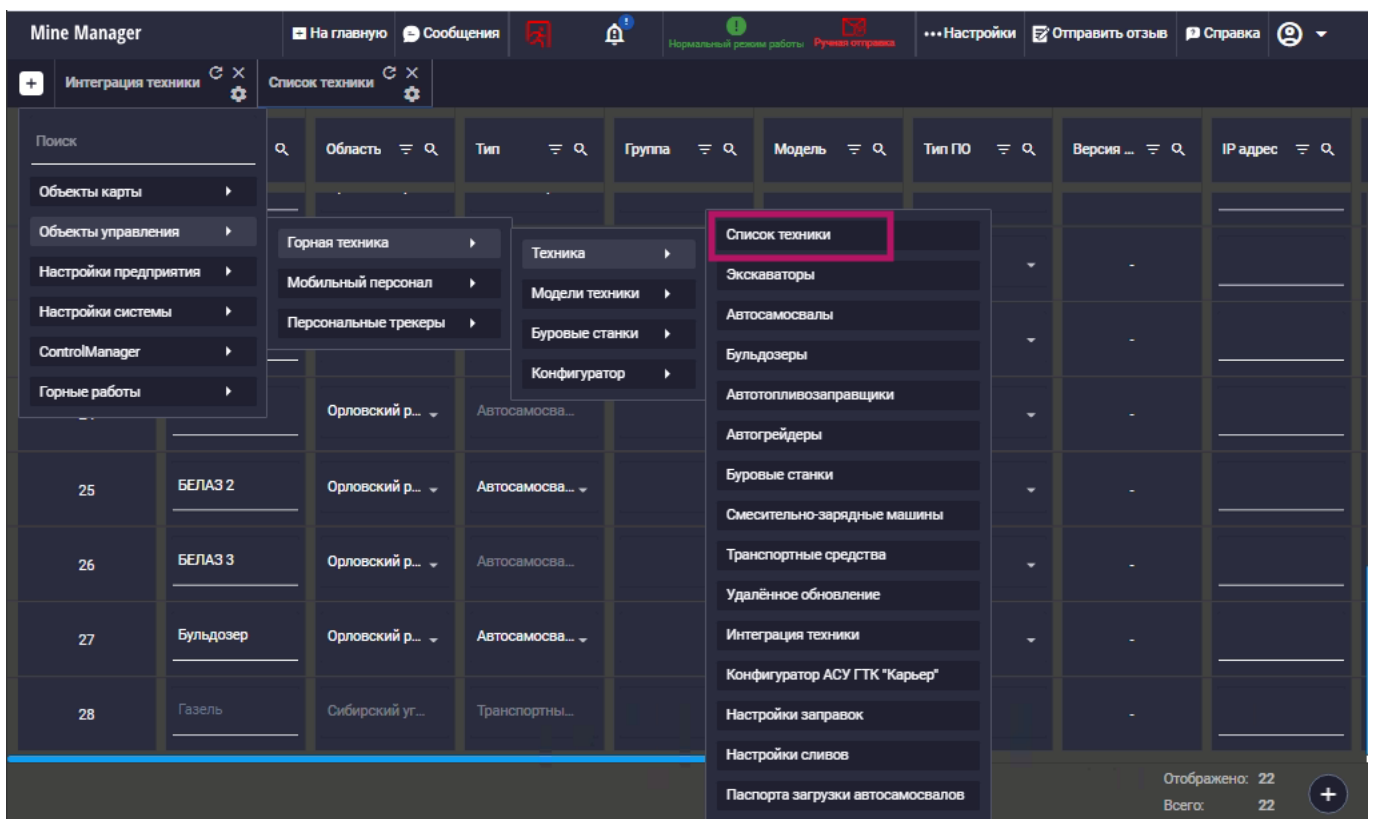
Mine Manager
На главную
Сообщения
Нормальный режим работы
Ручная отправка
Настройки
Отправить отзыв
Справка

Интеграция техники
Список техники

Поиск
Объекты карты
Объекты управления
Настройки предприятия
Настройки системы
ControlManager
Горные работы

Горная техника
Мобильный персонал
Персональные трекеры

Техника
Модели техники
Буровые станки
Конфигуратор

Список техники
Экскаваторы
Автосамосвалы
Бульдозеры
Автотопливозаправщики
Автогрейдеры
Буровые станки
Смесительно-зарядные машины
Транспортные средства
Удалённое обновление
Интеграция техники
Конфигуратор АСУ ГТК "Карьер"
Настройки заправок
Настройки сливов
Паспорта загрузки автосамосвалов

| | | Область | Тип | Группа | Модель | Тип ПО | Версия ... | IP адрес |
|---|---|---|---|---|---|---|---|---|
| | | Орловский р... | Автосамосва... | | | | - | |
| 25 | БЕЛАЗ 2 | Орловский р... | Автосамосва... | | | | - | |
| 26 | БЕЛАЗ 3 | Орловский р... | Автосамосва... | | | | - | |
| 27 | Бульдозер | Орловский р... | Автосамосва... | | | | - | |
| 28 | Газель | Сибирский уг... | Транспортны... | | | | - | |

Отображено: 22
Всего: 22